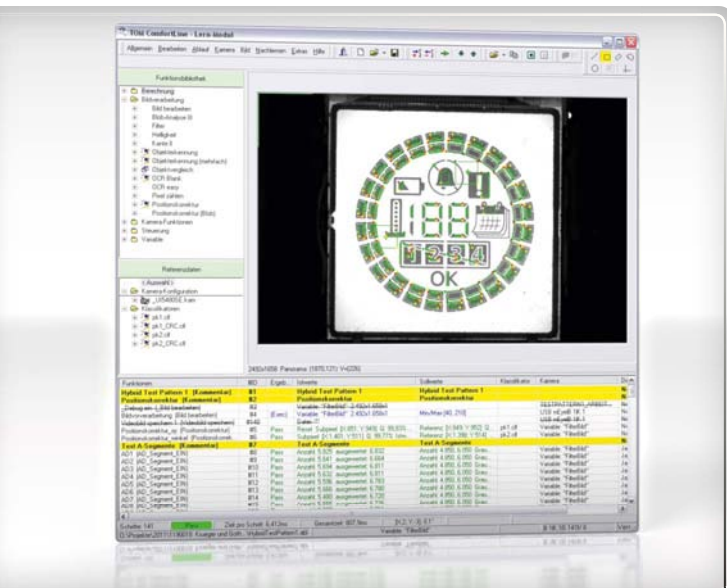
TOM ComfortLine - Lern-Modus

Allgemein Bearbeiten Ablauf Kamera Bild Nachlernen Extras Hilfe

Funktionsbibliothek

Berechnung
Bildverarbeitung
Bild bearbeiten
Bild-Analyse B
Filter
Helligkeit
Kante II
Objekterkennung
Objekterkennung (mehrfach)
Objektvergleich
OCR Blank
OCR easy
Pixel zählen
Positionskorrektur
Positionskorrektur (Blob)
Kamera Funktionen
Steuerung
Variable

Referenzdaten

<Auswahl>
Kamera Konfiguration
Klassifikatoren
pk1.clf
pk1_CRC.clf
pk2.clf
pk2_CRC.clf

188
1234
OK

2450x1658 Panorama (1970,121) V=226

| Funktionen | ID | Ergeb. | Istwerte | Sollwerte | Klassifikator | Kamera |
|---|---|---|---|---|---|---|
| Hybrid Test Pattern 1 [Kommentar] | #1 | | Hybrid Test Pattern 1 | Hybrid Test Pattern 1 | | |
| Positionskorrektur [Kommentar] | #2 | | Positionskorrektur | Positionskorrektur | | |
| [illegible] | #3 | | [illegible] | | | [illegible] |
| Bildverarbeitung [Bild bearbeiten] | #4 | [Exec] | Variable "FilterBild" 2450x1658x1 | Min/Max [40, 210] | | USB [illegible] |
| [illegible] | #140 | | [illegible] | | | USB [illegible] |
| Positionskorrektur_xy [Positionskorrektur] | #5 | Pass | Pixel: Subpixel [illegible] | Referenz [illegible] | pk1.clf | Variable "FilterBild" |
| Positionskorrektur_winkel [Positionskorrek.] | #6 | Pass | Subpixel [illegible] | Referenz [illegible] | pk2.clf | Variable "FilterBild" |
| Test A Segmente [Kommentar] | #7 | | Test A Segmente | Test A Segmente | | |
| A01 [AD_Segment_EIN] | #8 | Pass | Anzahl: 5.926 ausgewertet: 6.032 | Anzahl: 4.950..6.050 Grau.. | | Variable "FilterBild" |
| A02 [AD_Segment_EIN] | #9 | Pass | Anzahl: 5.647 ausgewertet: 6.664 | Anzahl: 4.950..6.050 Grau.. | | Variable "FilterBild" |
| A03 [AD_Segment_EIN] | #10 | Pass | Anzahl: 5.634 ausgewertet: 6.811 | Anzahl: 4.950..6.050 Grau.. | | Variable "FilterBild" |
| A04 [AD_Segment_EIN] | #11 | Pass | Anzahl: 5.621 ausgewertet: 6.802 | Anzahl: 4.950..6.050 Grau.. | | Variable "FilterBild" |
| A05 [AD_Segment_EIN] | #12 | Pass | Anzahl: 5.536 ausgewertet: 6.783 | Anzahl: 4.950..6.050 Grau.. | | Variable "FilterBild" |
| A06 [AD_Segment_EIN] | #13 | Pass | Anzahl: 5.509 ausgewertet: 6.760 | Anzahl: 4.950..6.050 Grau.. | | Variable "FilterBild" |
| A07 [AD_Segment_EIN] | #14 | Pass | Anzahl: 5.495 ausgewertet: 6.720 | Anzahl: 4.950..6.050 Grau.. | | Variable "FilterBild" |
| A08 [AD_Segment_EIN] | #15 | Pass | Anzahl: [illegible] | Anzahl: 4.950..6.050 Grau.. | | Variable "FilterBild" |

Schritte 141 Pass Zeit pro Schritt 6.413ms Gesamtzeit 907.1ms
D:\Projekte\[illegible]\HybridTestPattern1.lzl Variable "FilterBild"